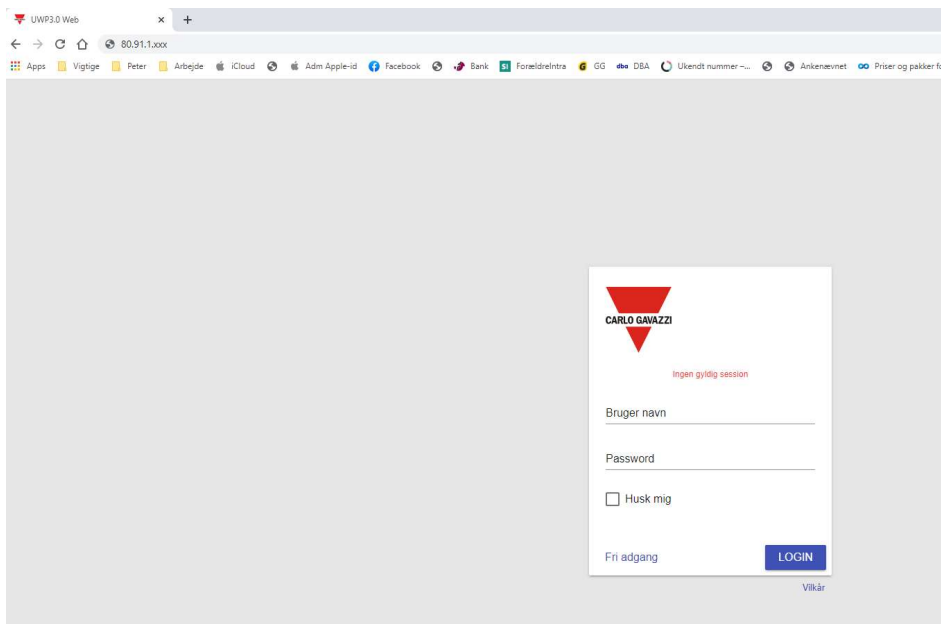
UWP3.0 Web ×

80.91.1.xxx

Apps Vigtige Peter Arbejde iCloud Adm Apple-id Facebook Bank Forældreintra GG DBA Ukendt nummer –... Ankenævnet Priser og pakker f

CARLO GAVAZZI

Ingen gyldig session

Bruger navn

Password

Husk mig

Fri adgang

LOGIN

Vilkår